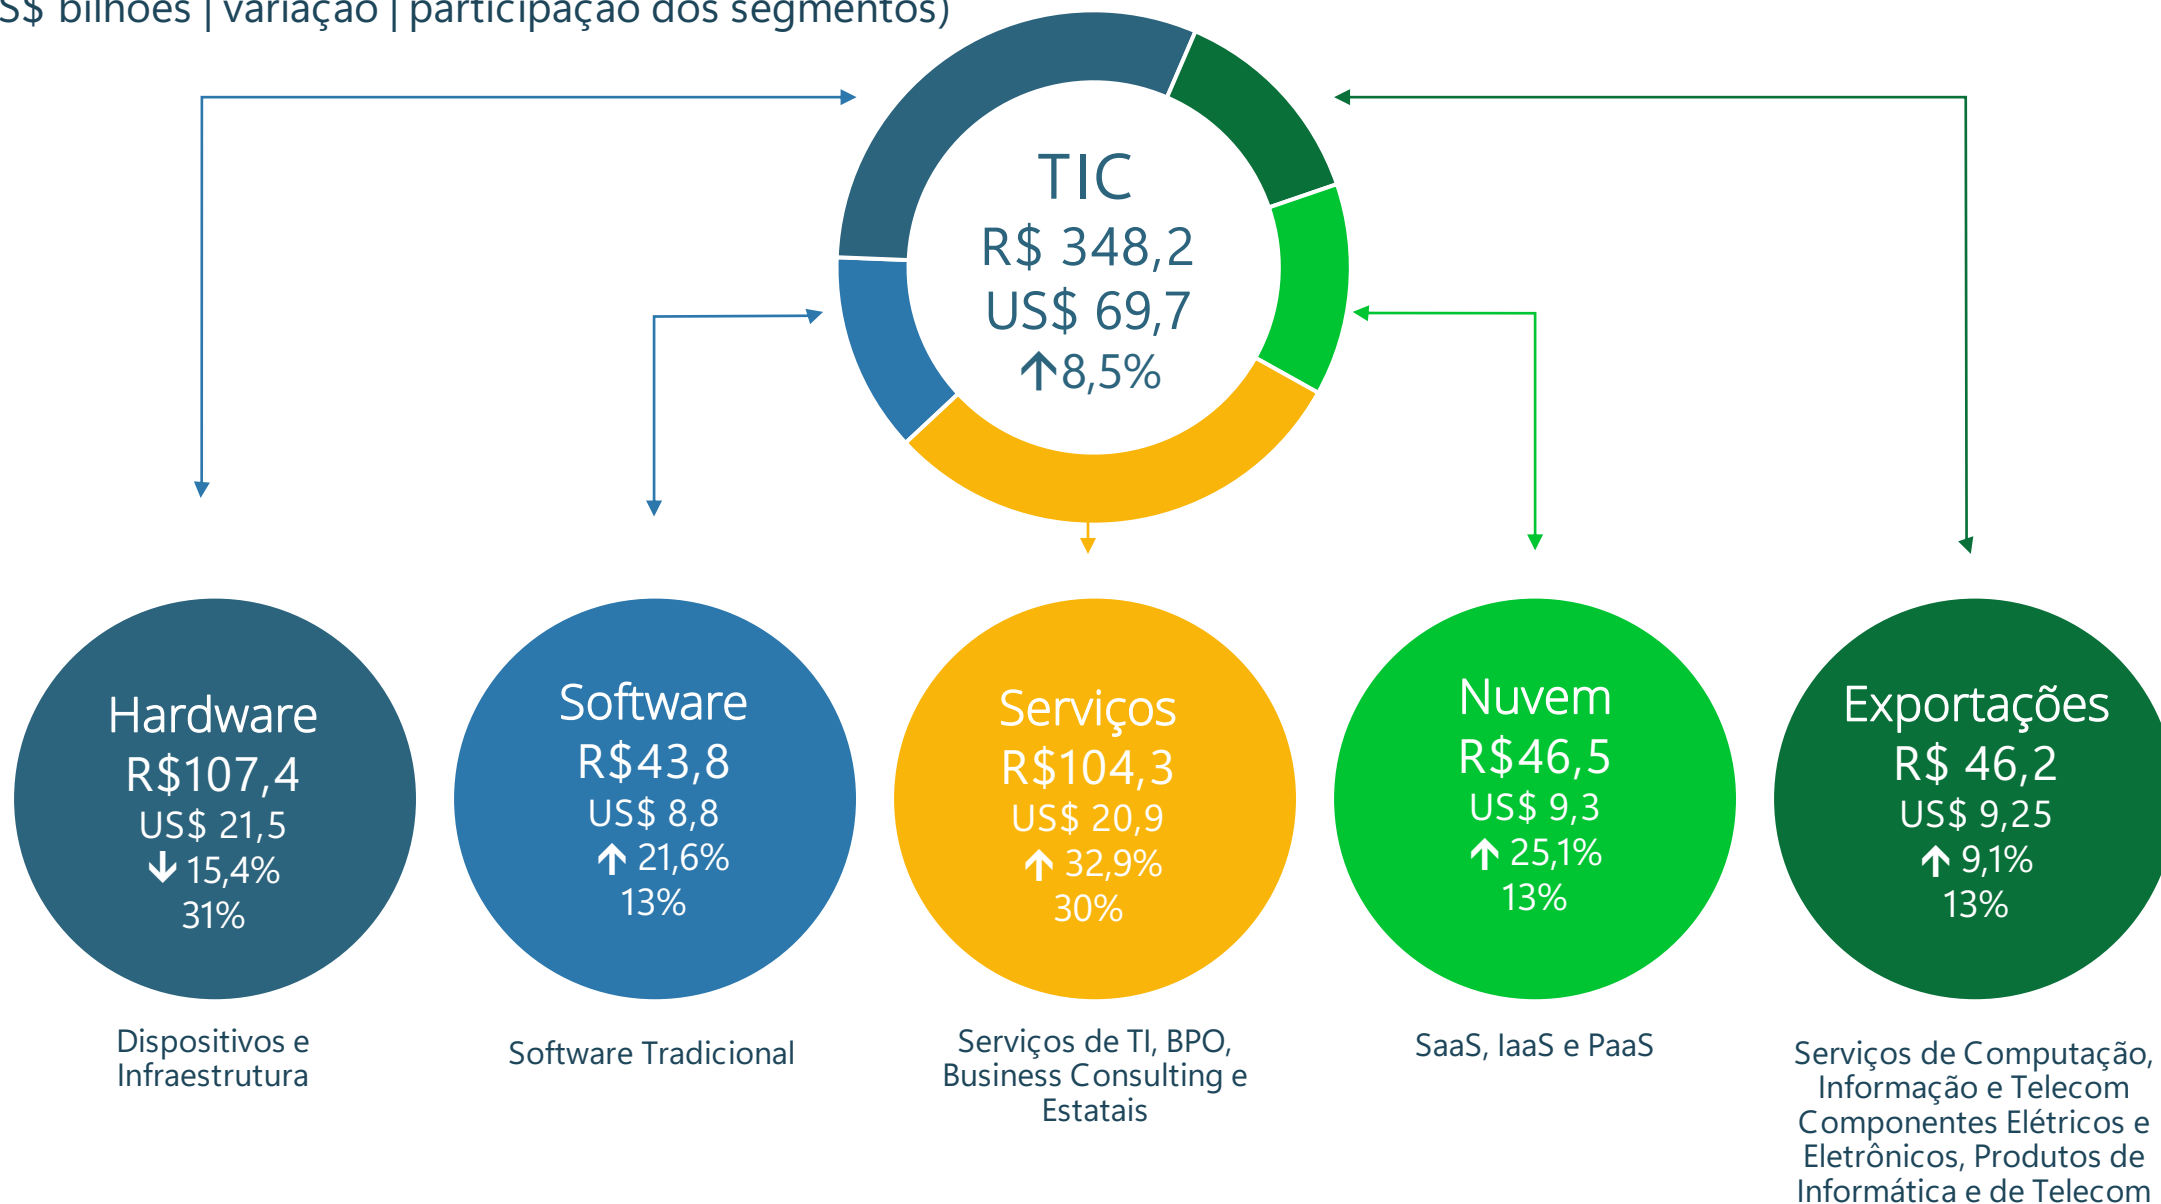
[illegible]S$ bilhões | variação | participação dos segmentos)

TIC
R$ 348,2
US$ 69,7
↑8,5%

Hardware
R$107,4
US$ 21,5
↓15,4%
31%

Dispositivos e Infraestrutura

Software
R$43,8
US$ 8,8
↑21,6%
13%

Software Tradicional

Serviços
R$104,3
US$ 20,9
↑32,9%
30%

Serviços de TI, BPO, Business Consulting e Estatais

Nuvem
R$46,5
US$ 9,3
↑25,1%
13%

SaaS, IaaS e PaaS

Exportações
R$ 46,2
US$ 9,25
↑9,1%
13%

Serviços de Computação, Informação e Telecom Componentes Elétricos e Eletrônicos, Produtos de Informática e de Telecom